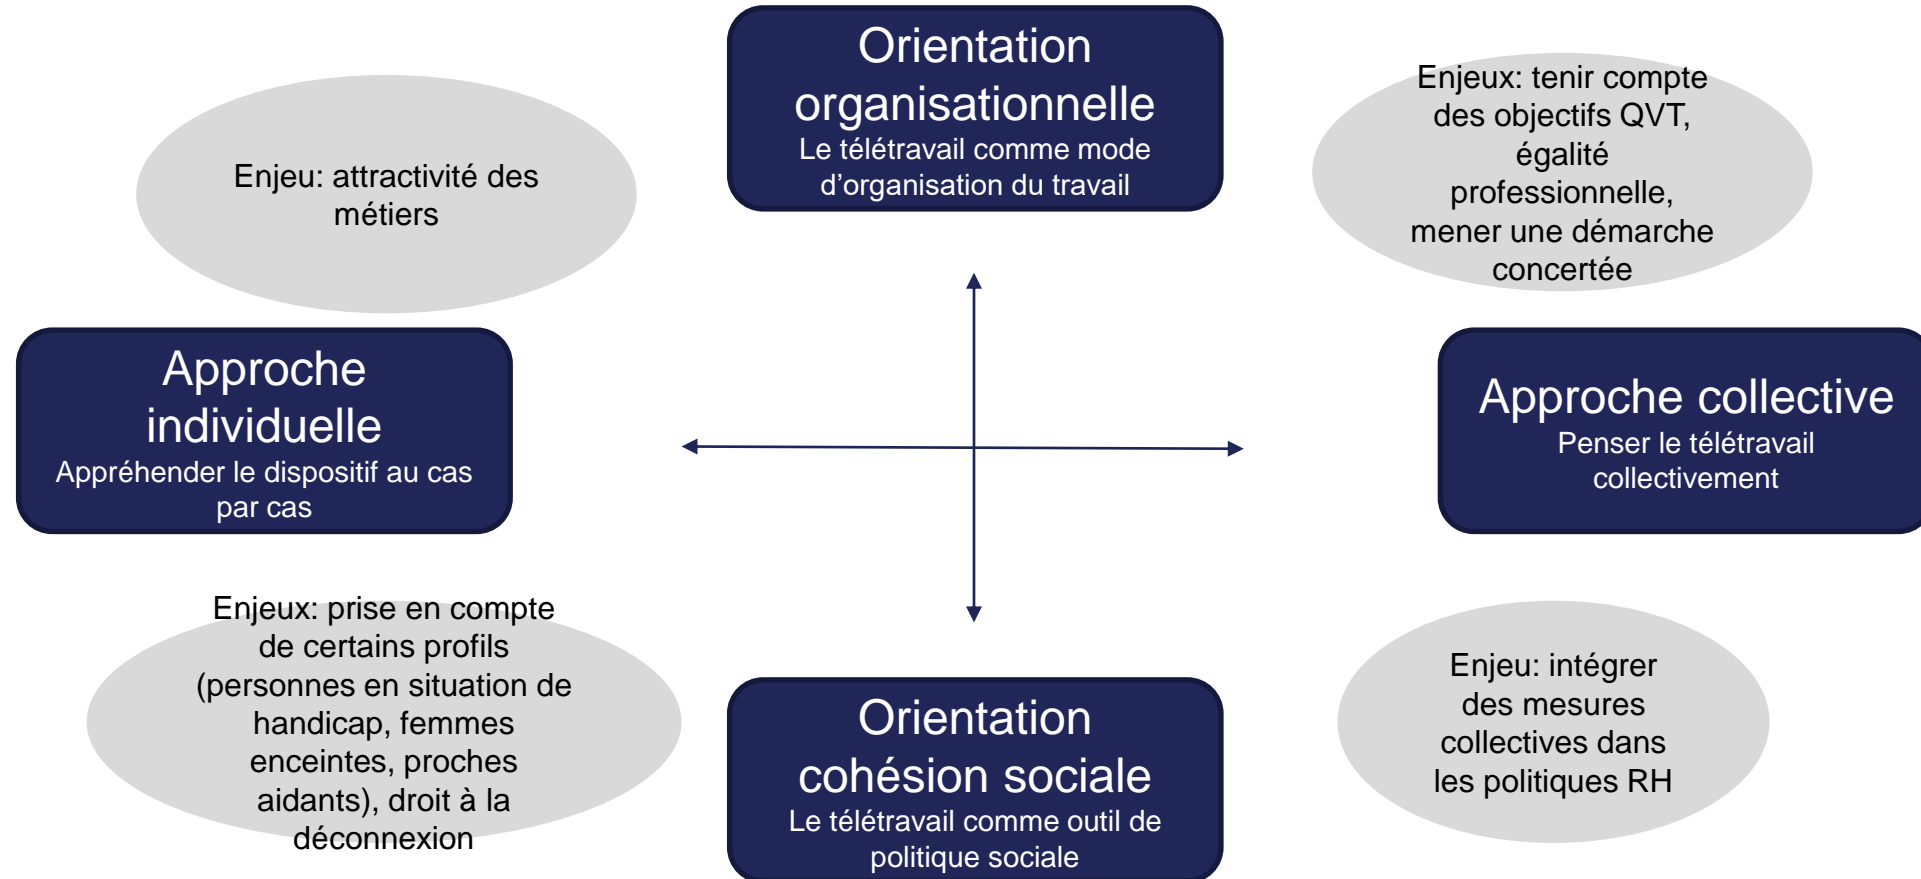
Orientation organisationnelle
Le télétravail comme mode d'organisation du travail

Enjeu: attractivité des métiers

Enjeux: tenir compte des objectifs QVT, égalité professionnelle, mener une démarche concertée

Approche individuelle
Appréhender le dispositif au cas par cas

Approche collective
Penser le télétravail collectivement

Enjeux: prise en compte de certains profils (personnes en situation de handicap, femmes enceintes, proches aidants), droit à la déconnexion

Orientation cohésion sociale
Le télétravail comme outil de politique sociale

Enjeu: intégrer des mesures collectives dans les politiques RH